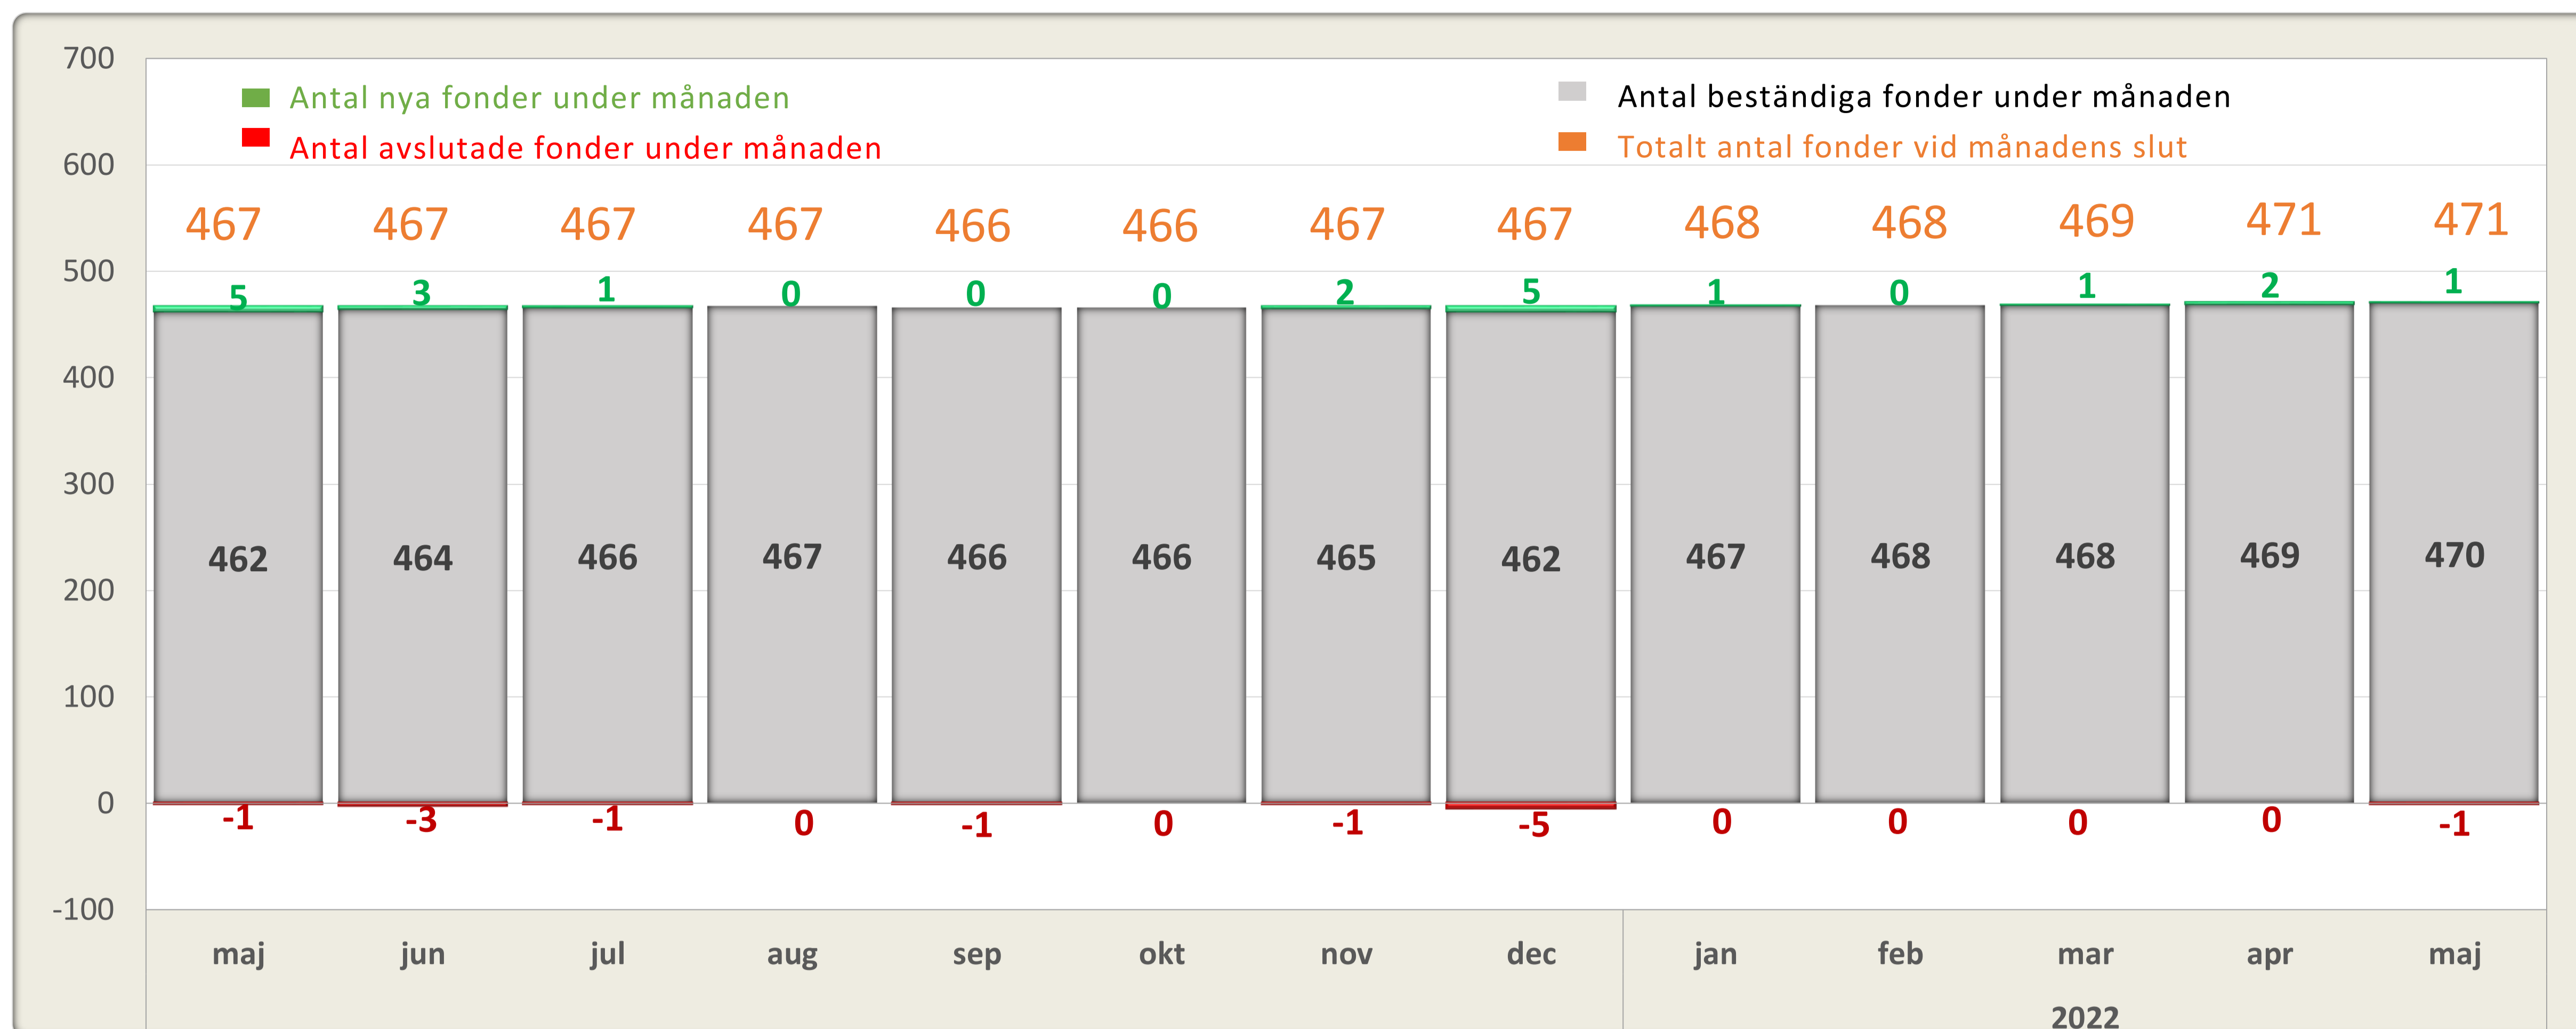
700
600
500
400
300
200
100
0
-100

Antal nya fonder under månaden
Antal avslutade fonder under månaden
Antal beständiga fonder under månaden
Totalt antal fonder vid månadens slut

| | maj | jun | jul | aug | sep | okt | nov | dec | jan | feb | mar | apr | maj |
|---|---|---|---|---|---|---|---|---|---|---|---|---|---|
| Totalt | 467 | 467 | 467 | 467 | 466 | 466 | 467 | 467 | 468 | 468 | 469 | 471 | 471 |
| Nya | 5 | 3 | 1 | 0 | 0 | 0 | 2 | 5 | 1 | 0 | 1 | 2 | 1 |
| Beständiga | 462 | 464 | 466 | 467 | 466 | 466 | 465 | 462 | 467 | 468 | 468 | 469 | 470 |
| Avslutade | -1 | -3 | -1 | 0 | -1 | 0 | -1 | -5 | 0 | 0 | 0 | 0 | -1 |

2022